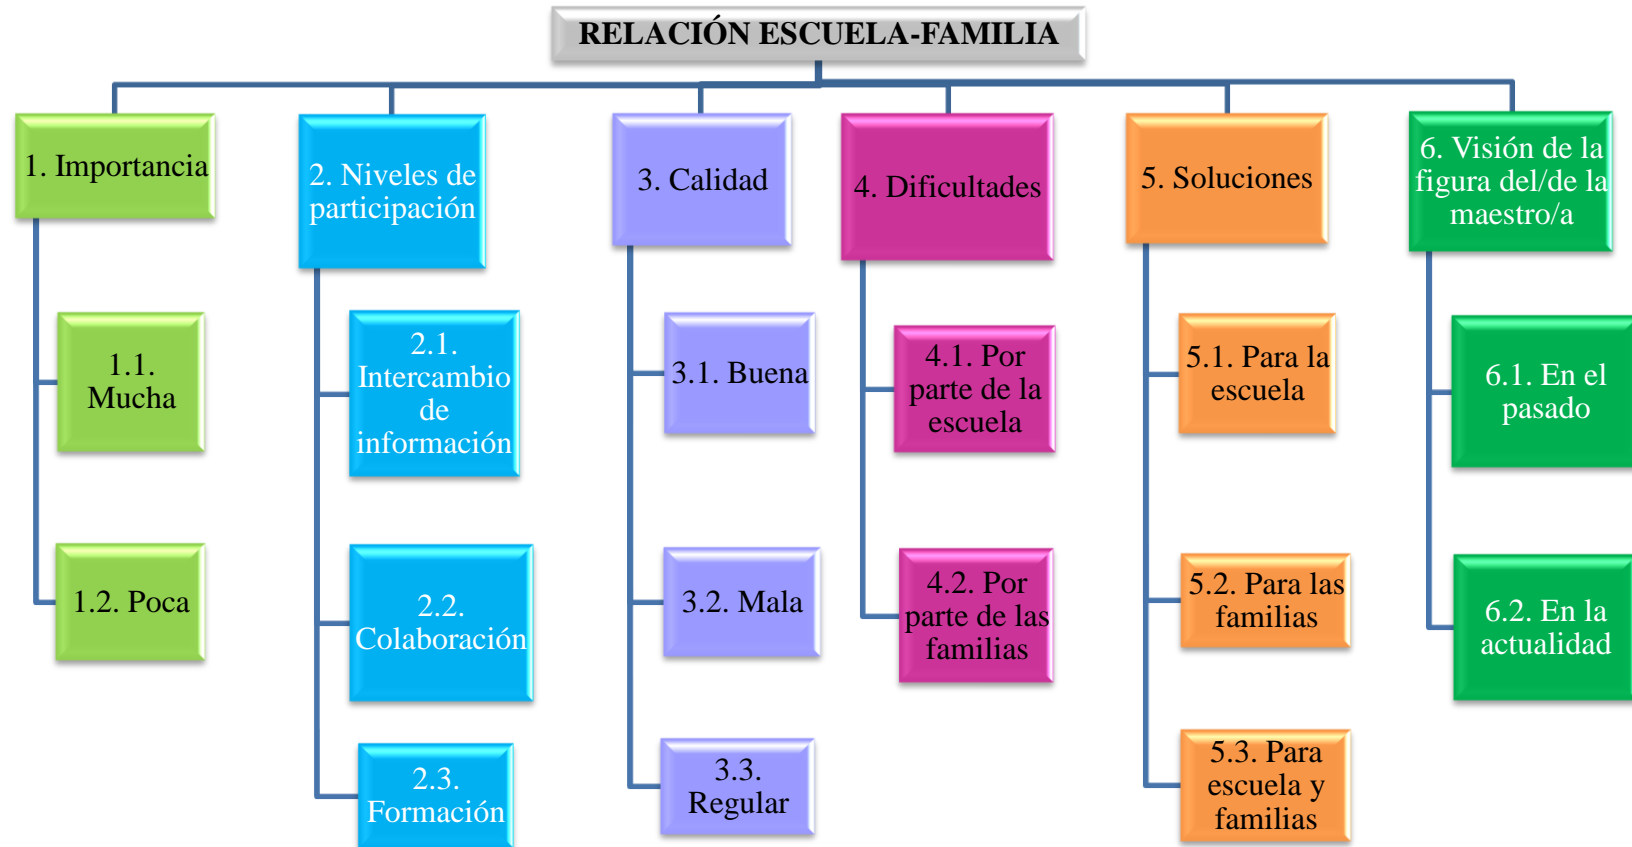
RELACIÓN ESCUELA-FAMILIA

1. Importancia

1.1. Mucha

1.2. Poca

2. Niveles de participación

2.1. Intercambio de información

2.2. Colaboración

2.3. Formación

3. Calidad

3.1. Buena

3.2. Mala

3.3. Regular

4. Dificultades

4.1. Por parte de la escuela

4.2. Por parte de las familias

5. Soluciones

5.1. Para la escuela

5.2. Para las familias

5.3. Para escuela y familias

6. Visión de la figura del/de la maestro/a

6.1. En el pasado

6.2. En la actualidad